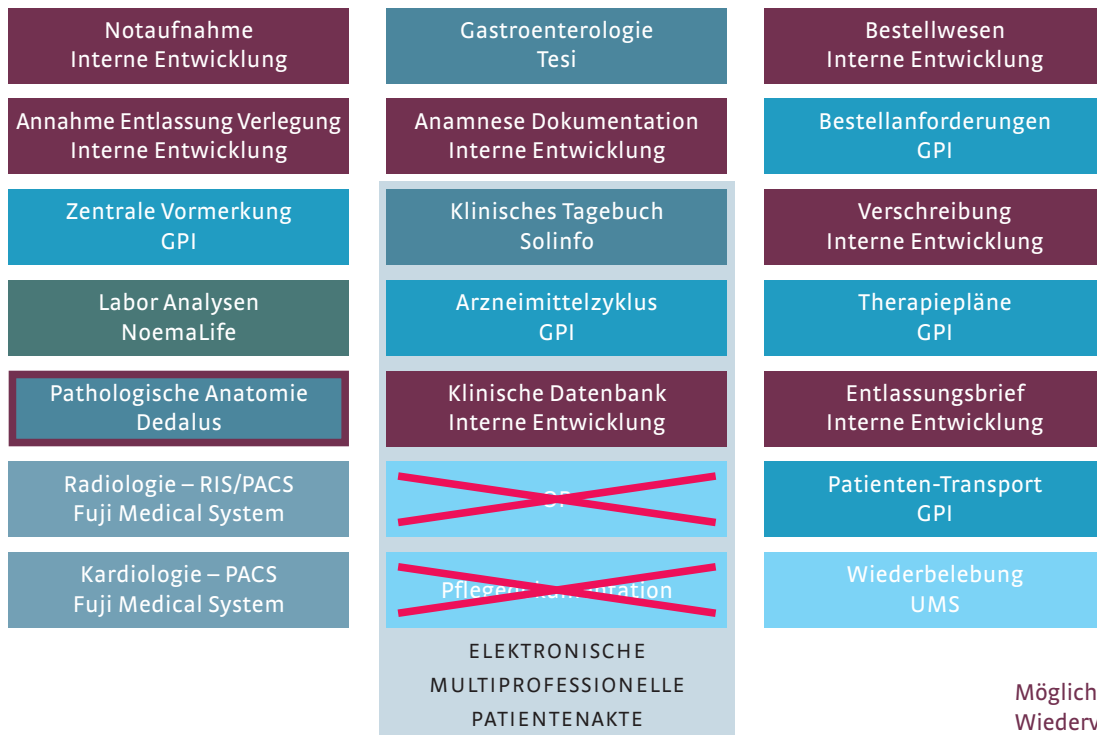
Notaufnahme
Interne Entwicklung

Annahme Entlassung Verlegung
Interne Entwicklung

Zentrale Vormerkung
GPI

Labor Analysen
NoemaLife

Pathologische Anatomie
Dedalus

Radiologie – RIS/PACS
Fuji Medical System

Kardiologie – PACS
Fuji Medical System

Gastroenterologie
Tesi

Anamnese Dokumentation
Interne Entwicklung

Klinisches Tagebuch
Solinfo

Arzneimittelzyklus
GPI

Klinische Datenbank
Interne Entwicklung

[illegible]OP

Pflege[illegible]ation

ELEKTRONISCHE
MULTIPROFESSIONELLE
PATIENTENAKTE

Bestellwesen
Interne Entwicklung

Bestellanforderungen
GPI

Verschreibung
Interne Entwicklung

Therapiepläne
GPI

Entlassungsbrief
Interne Entwicklung

Patienten-Transport
GPI

Wiederbelebung
UMS

Möglich
Wiederv